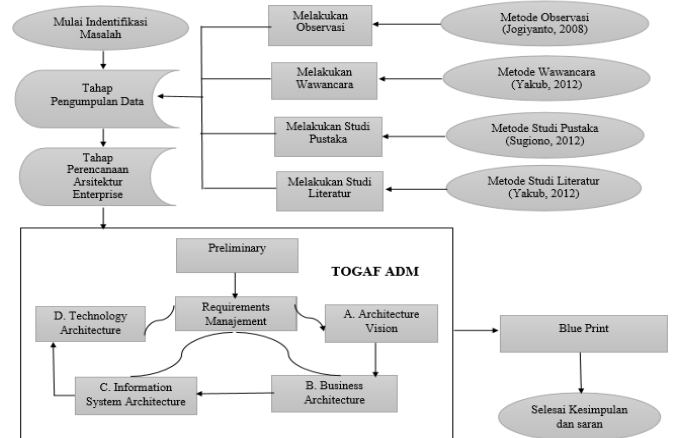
Mulai Indentifikasi Masalah

Tahap Pengumpulan Data

Tahap Perencanaan Arsitektur Enterprise

Melakukan Observasi

Melakukan Wawancara

Melakukan Studi Pustaka

Melakukan Studi Literatur

Metode Observasi (Jogiyanto, 2008)

Metode Wawancara (Yakub, 2012)

Metode Studi Pustaka (Sugiono, 2012)

Metode Studi Literatur (Yakub, 2012)

Preliminary

TOGAF ADM

D. Technology Architecture

Requirements Manajement

A. Architecture Vision

C. Information System Architecture

B. Business Architecture

Blue Print

Selesai Kesimpulan dan saran